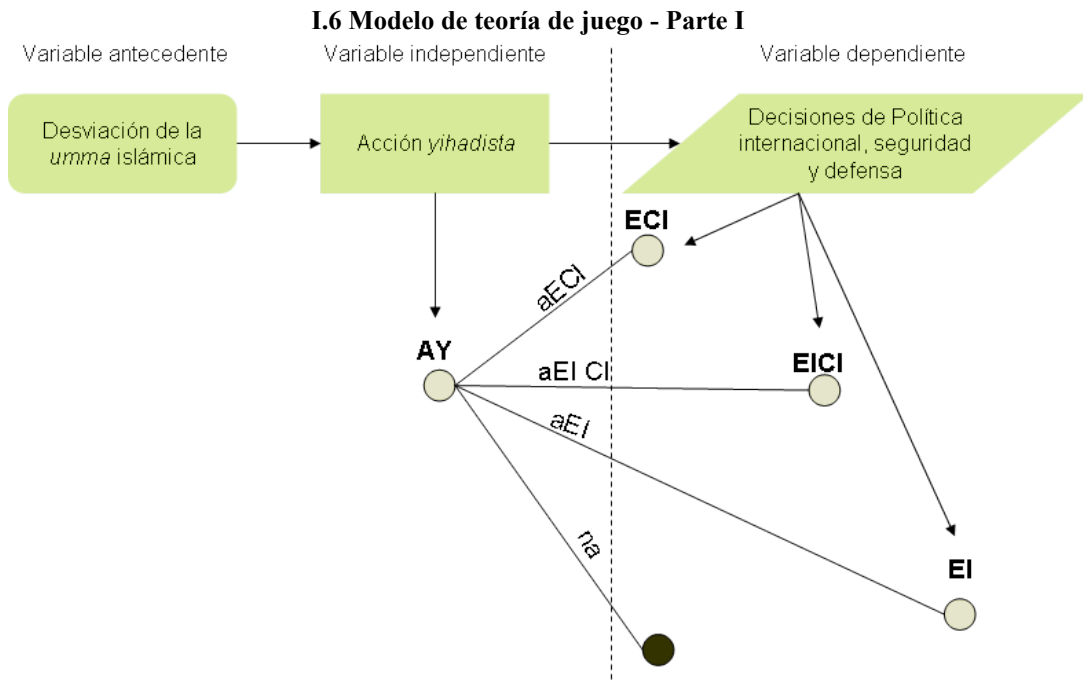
I.6 Modelo de teoría de juego - Parte I

Variable antecedente

Variable independiente

Variable dependiente

Desviación de la *umma* islámica

Acción *yihadista*

Decisiones de Política internacional, seguridad y defensa

ECI

aECI

AY

aEI CI

EICI

aEI

na

EI